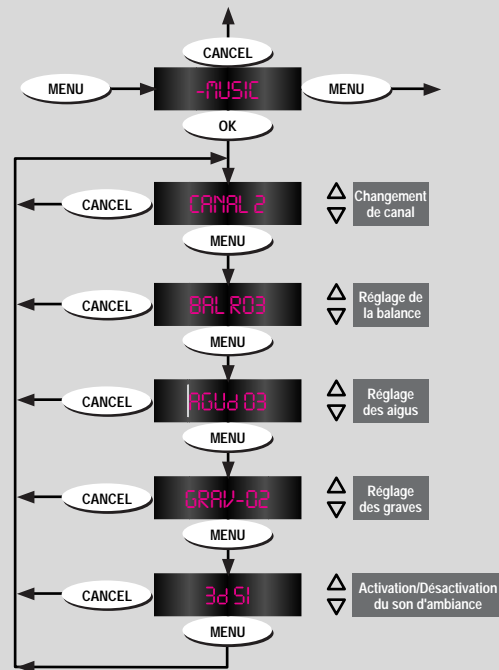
CANCEL

MENU

-MUSIC

MENU

OK

CANCEL

CANAL 2

Changement de canal

MENU

CANCEL

BAL R03

Réglage de la balance

MENU

CANCEL

AGUd 03

Réglage des aigus

MENU

CANCEL

GRAV-02

Réglage des graves

MENU

CANCEL

3d SI

Activation/Désactivation du son d'ambiance

MENU